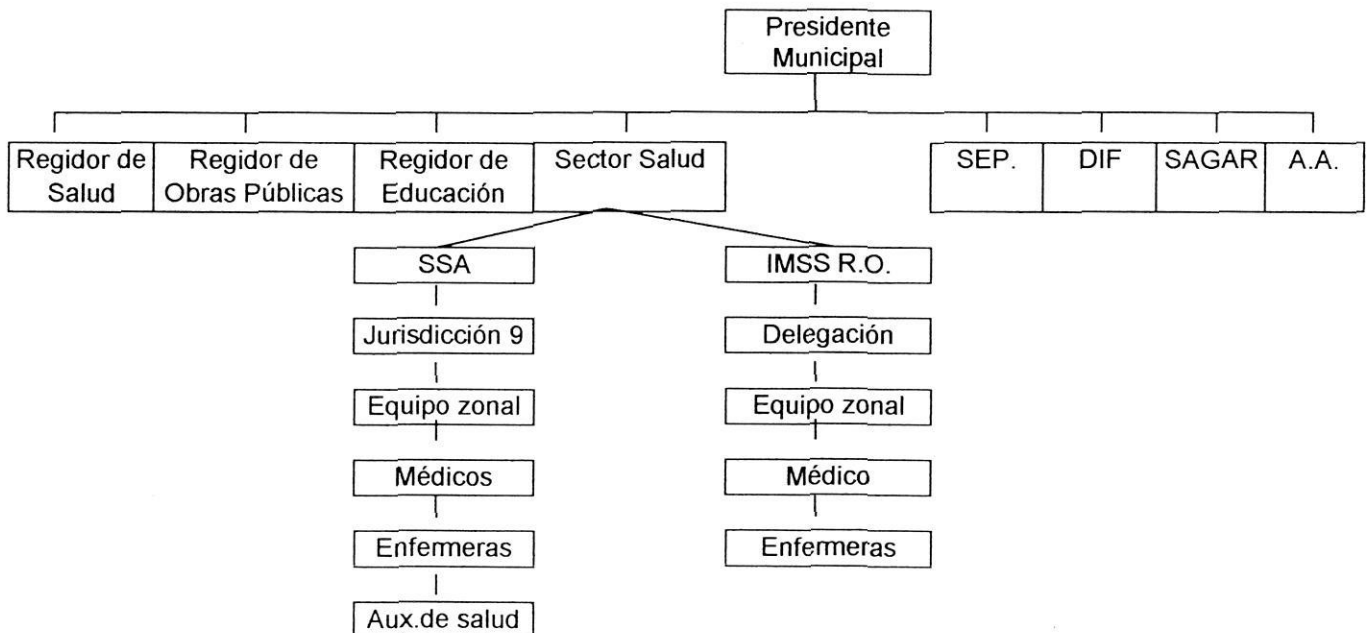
Presidente Municipal

Regidor de Salud

Regidor de Obras Públicas

Regidor de Educación

Sector Salud

SEP.

DIF

SAGAR

A.A.

SSA

Jurisdicción 9

Equipo zonal

Médicos

Enfermeras

Aux.de salud

IMSS R.O.

Delegación

Equipo zonal

Médico

Enfermeras